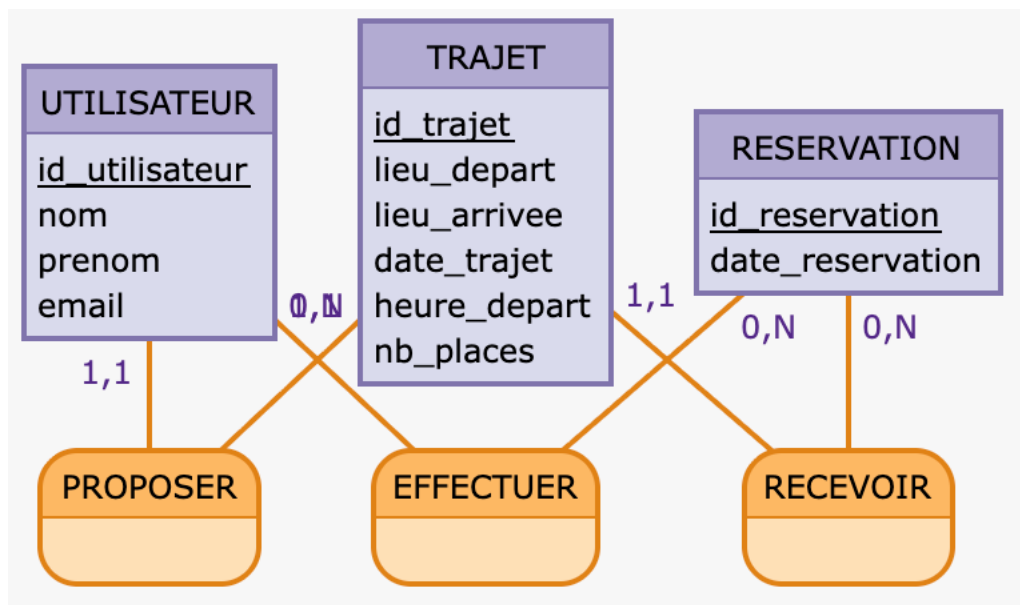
UTILISATEUR
id_utilisateur
nom
prenom
email

TRAJET
id_trajet
lieu_depart
lieu_arrivee
date_trajet
heure_depart
nb_places

RESERVATION
id_reservation
date_reservation

0,N
1,1
1,1
0,N
0,N

PROPOSER
EFFECTUER
RECEVOIR